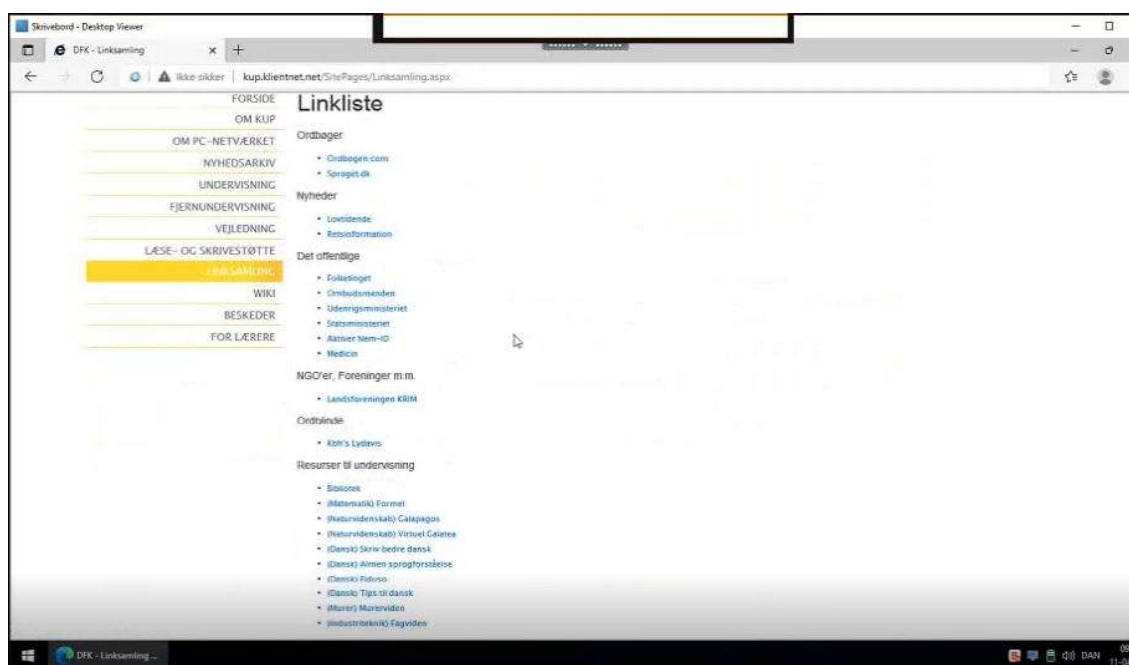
Skrivebord - Desktop Viewer

DFK - Linksamling

Ikke sikker | kup.klientnet.net/SitePages/Linksamling.aspx

FORSIDE
OM KUP
OM PC-NETVÆRKET
NYHEDSARKIV
UNDERVISNING
FJERNUNDERVISNING
VEJLEDNING
LÆSE- OG SKRIVESTØTTE
LINKSAMLING
WIKI
BESKEDER
FOR LÆRERE

Linkliste

Ordbøger

- Ordbogen.com
- Sproget.dk

Nyheder

- Lovtidende
- Retsinformation

Det offentlige

- Folketinget
- Ombudsmanden
- Udenrigsministeriet
- Statsministeriet
- Aktiver Nem-ID
- Medicin

NGO'er, Foreninger m.m.

- Landsforeningen KRIM

Ordblinde

- Kbh's Lydavis

Resurser til undervisning

- Bibliotek
- (Matematik) Formel
- (Naturvidenskab) Galapagos
- (Naturvidenskab) Virtuel Galatea
- (Dansk) Skriv bedre dansk
- (Dansk) Almen sprogforståelse
- (Dansk) Fiduso
- (Dansk) Tips til dansk
- (Murer) Murerviden
- (Industriteknik) Fagviden

DFK - Linksamling ...

DAN